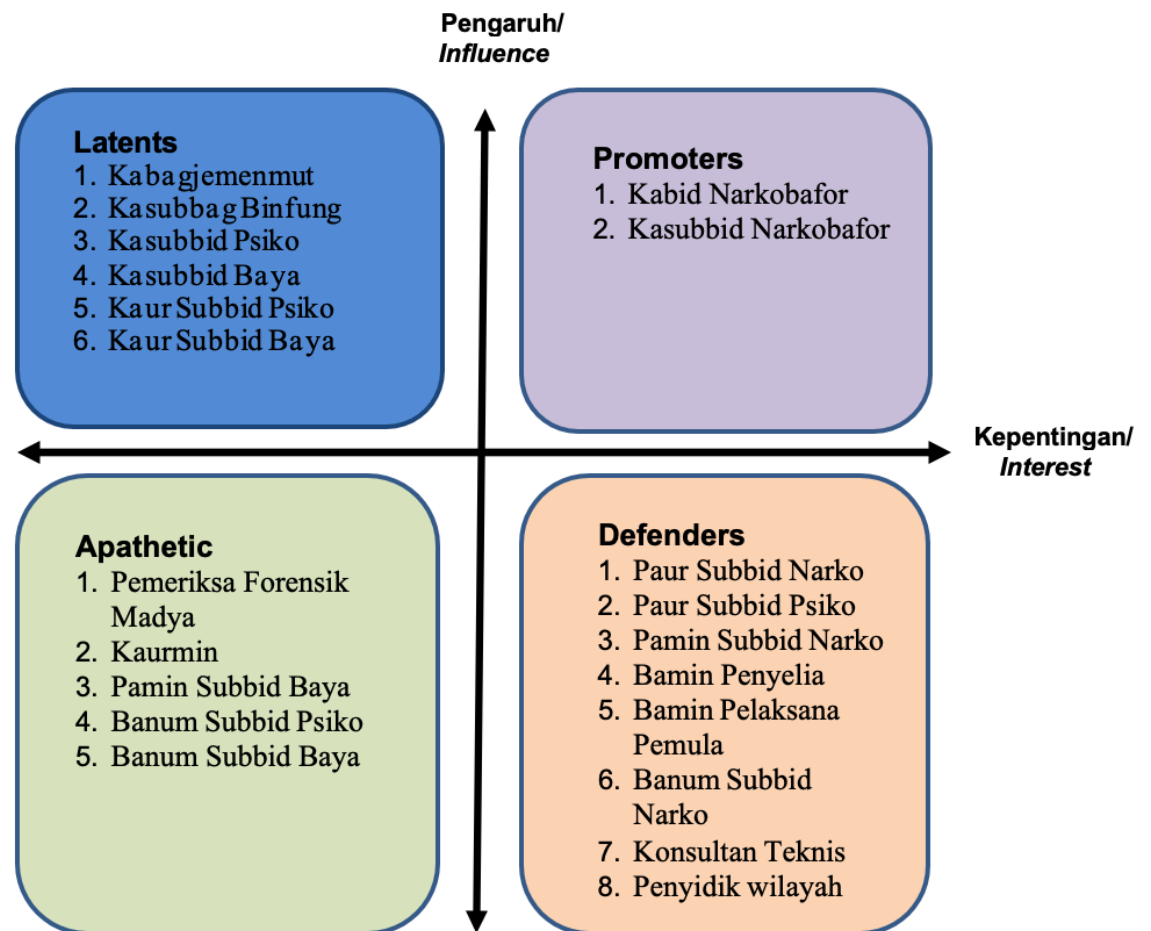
Pengaruh/
*Influence*

Latents
1. Kabagjemenmut
2. Kasubbag Binfung
3. Kasubbid Psiko
4. Kasubbid Baya
5. Kaur Subbid Psiko
6. Kaur Subbid Baya

Promoters
1. Kabid Narkobafor
2. Kasubbid Narkobafor

Kepentingan/
*Interest*

Apathetic
1. Pemeriksa Forensik Madya
2. Kaurmin
3. Pamin Subbid Baya
4. Banum Subbid Psiko
5. Banum Subbid Baya

Defenders
1. Paur Subbid Narko
2. Paur Subbid Psiko
3. Pamin Subbid Narko
4. Bamin Penyelia
5. Bamin Pelaksana Pemula
6. Banum Subbid Narko
7. Konsultan Teknis
8. Penyidik wilayah